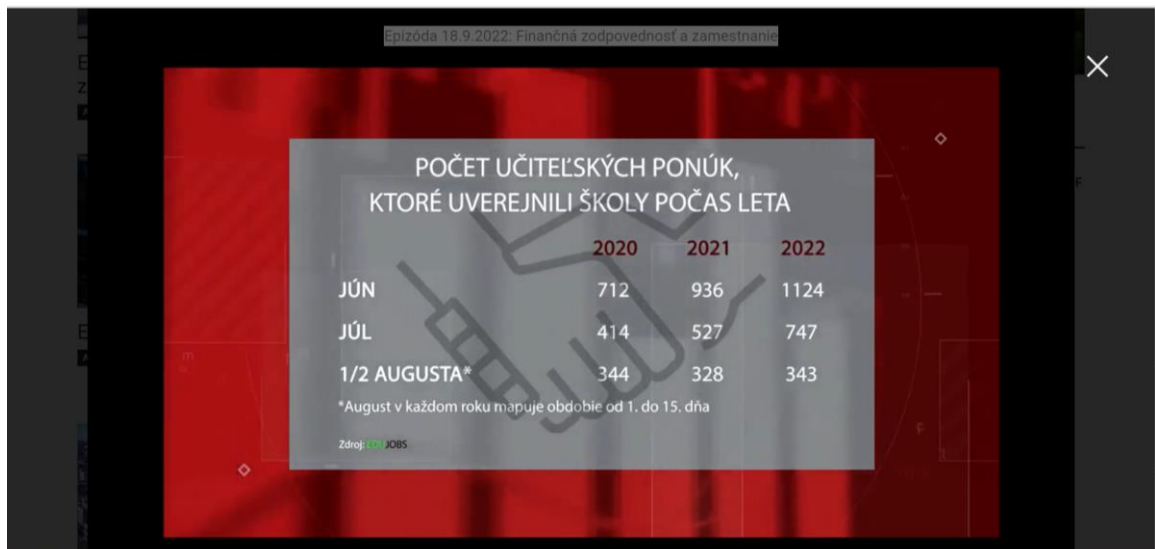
Epizóda 18.9.2022: Finančná zodpovednosť a zamestnanie

POČET UČITEĽSKÝCH PONÚK, KTORÉ UVEREJNILI ŠKOLY POČAS LETA

| | 2020 | 2021 | 2022 |
|---|---|---|---|
| JÚN | 712 | 936 | 1124 |
| JÚL | 414 | 527 | 747 |
| 1/2 AUGUSTA* | 344 | 328 | 343 |

*August v každom roku mapuje obdobie od 1. do 15. dňa

Zdroj: EDU JOBS